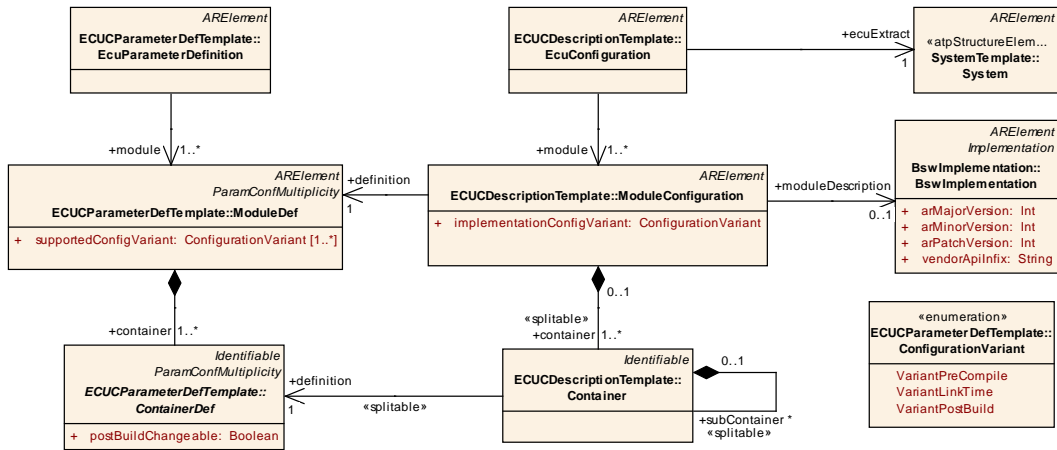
ARElement
ECUCParameterDefTemplate::
EcuParameterDefinition

ARElement
ECUCDescriptionTemplate::
EcuConfiguration

+ecuExtract
1

ARElement
«atpStructureElem...
SystemTemplate::
System

+module 1..*

+module 1..*

ARElement
ParamConfMultiplicity
ECUCParameterDefTemplate::ModuleDef
+ supportedConfigVariant: ConfigurationVariant [1..*]

+definition
1

ARElement
ECUCDescriptionTemplate::ModuleConfiguration
+ implementationConfigVariant: ConfigurationVariant

+moduleDescription
0..1

ARElement
Implementation
BswImplementation::
BswImplementation
+ arMajorVersion: Int
+ arMinorVersion: Int
+ arPatchVersion: Int
+ vendorApiInfix: String

0..1
«splitable»
+container 1..*

+container 1..*

«enumeration»
ECUCParameterDefTemplate::
ConfigurationVariant
VariantPreCompile
VariantLinkTime
VariantPostBuild

Identifiable
ParamConfMultiplicity
ECUCParameterDefTemplate::
ContainerDef
+ postBuildChangeable: Boolean

+definition
1
«splitable»

Identifiable
ECUCDescriptionTemplate::
Container

0..1
+subContainer *
«splitable»